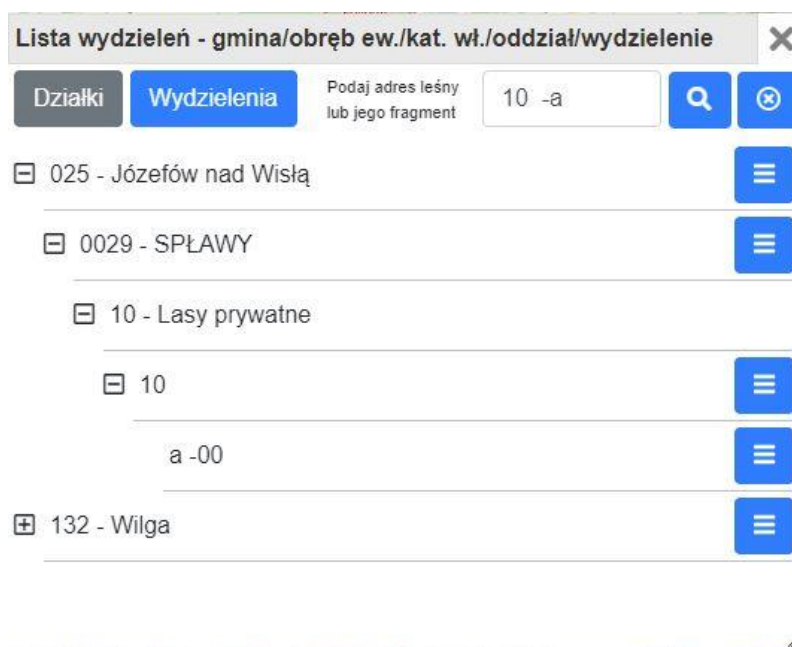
Lista wydzieleń - gmina/obręb ew./kat. wł./oddział/wydzielenie ✕

Działki Wydzielenia Podaj adres leśny lub jego fragment 10 -a

⊟ 025 - Józefów nad Wisłą

⊟ 0029 - SPŁAWY

⊟ 10 - Lasy prywatne

⊟ 10

a -00

⊞ 132 - Wilga